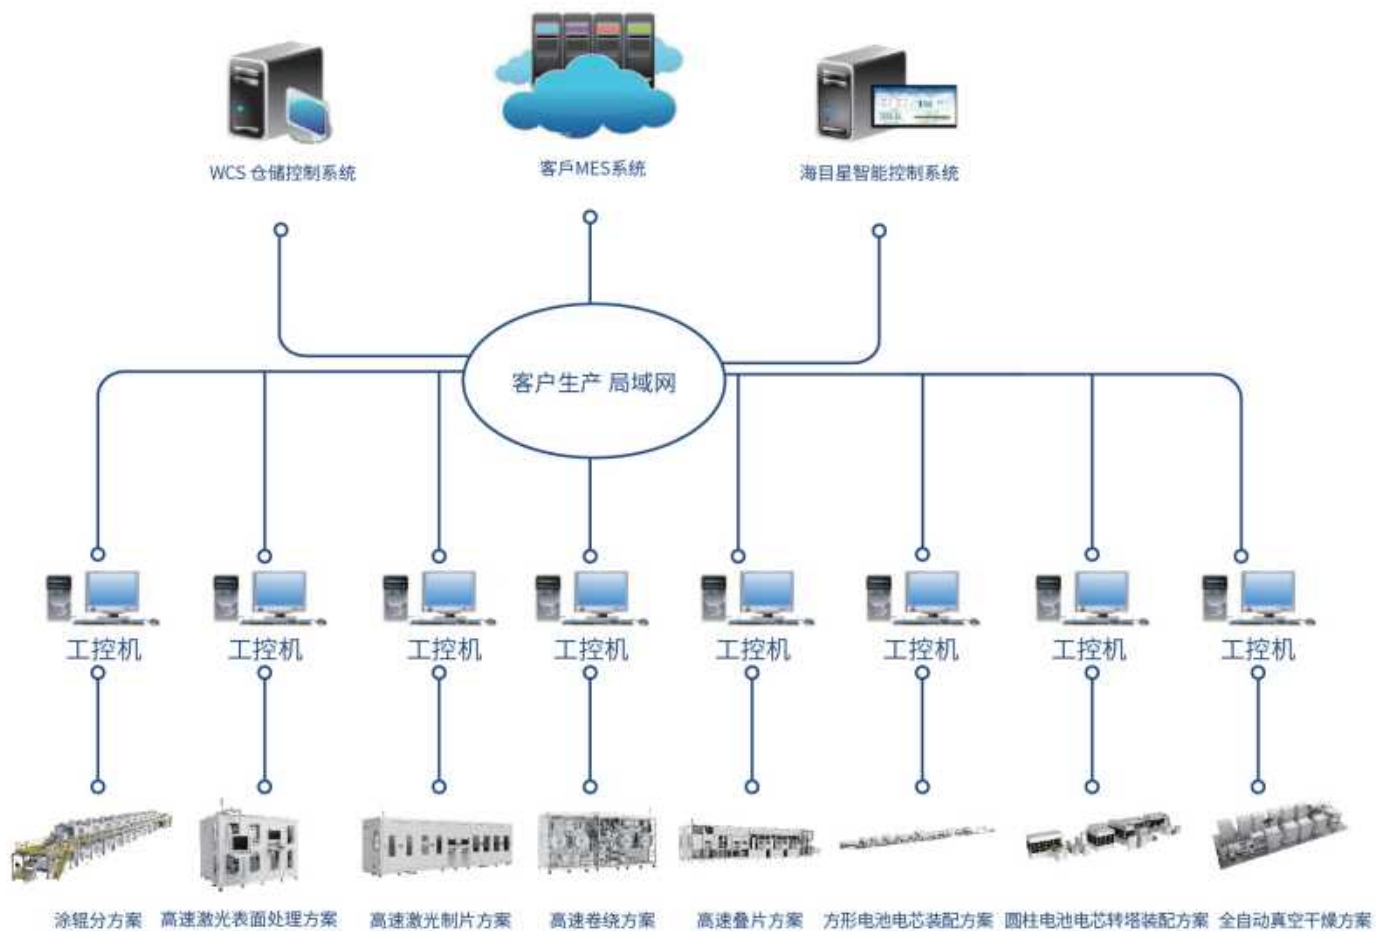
WCS 仓储控制系统

客戶MES系统

海目星智能控制系统

客户生产 局域网

工控机

工控机

工控机

工控机

工控机

工控机

工控机

工控机

涂辊分方案

高速激光表面处理方案

高速激光制片方案

高速卷绕方案

高速叠片方案

方形电池电芯装配方案

圆柱电池电芯转塔装配方案

全自动真空干燥方案